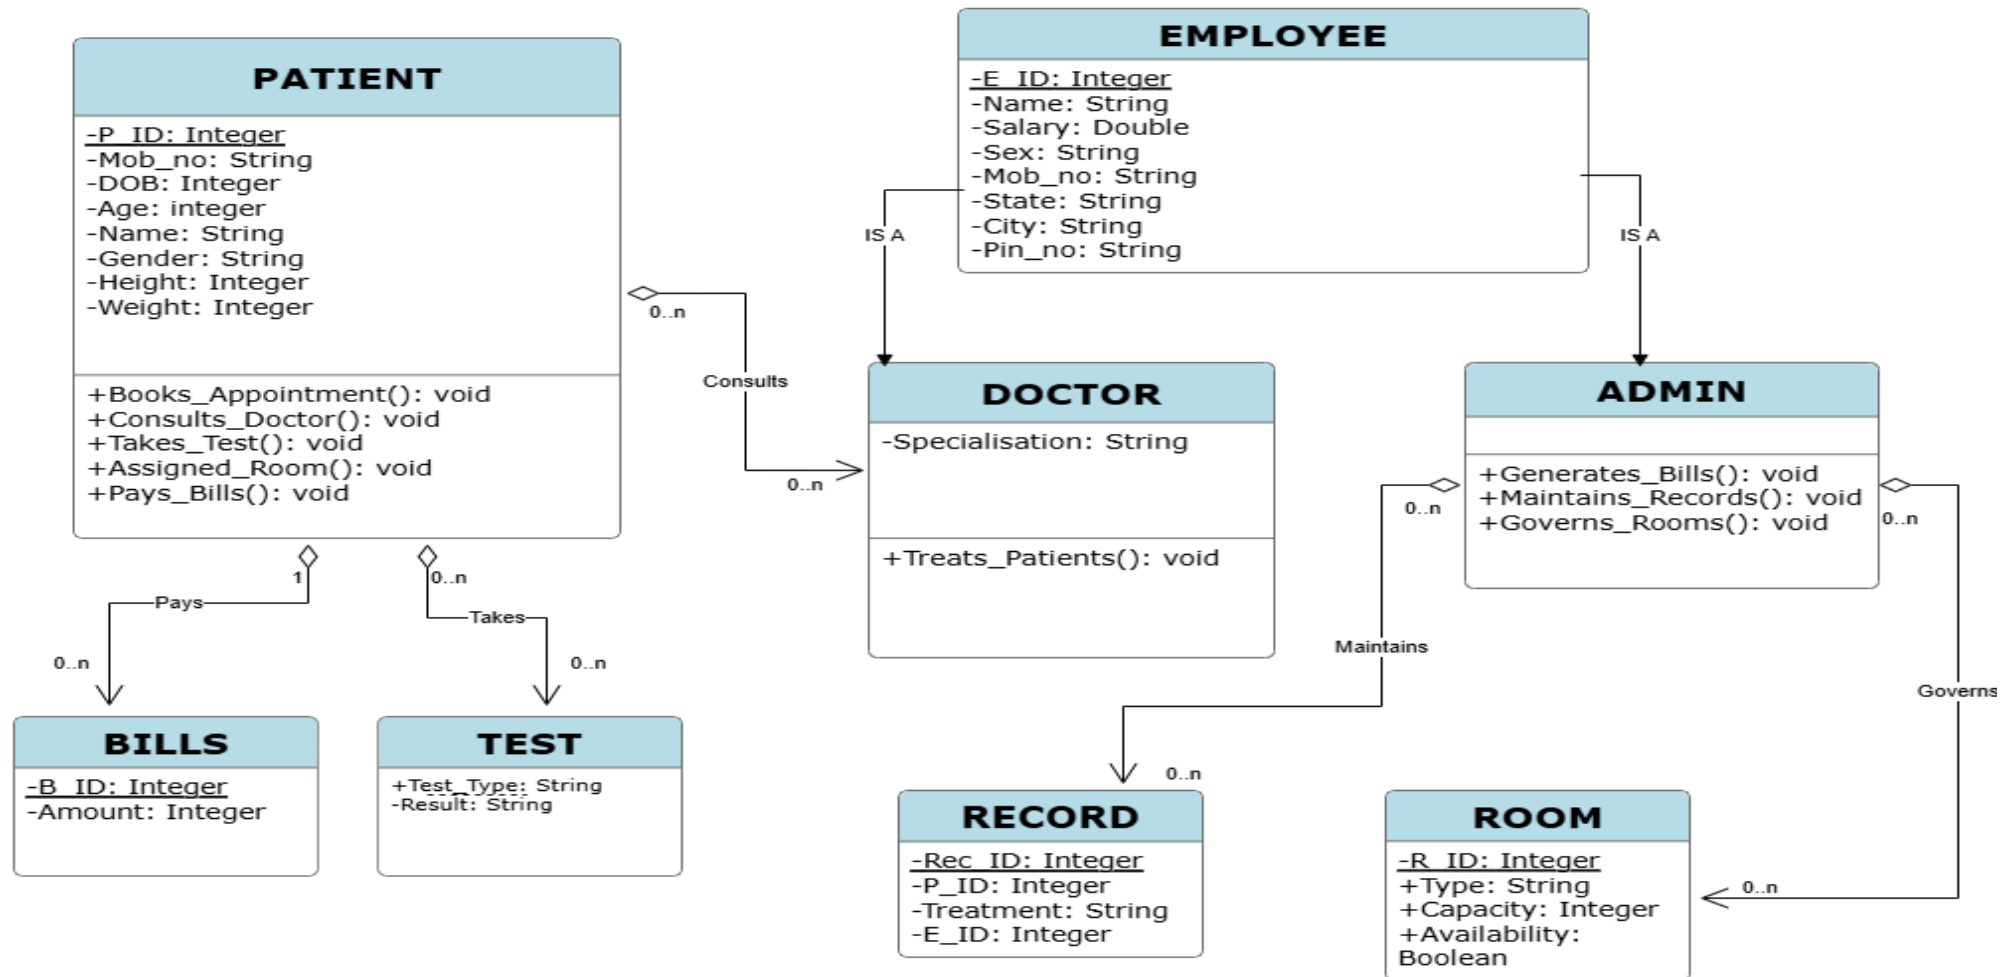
PATIENT

-P_ID: Integer
-Mob_no: String
-DOB: Integer
-Age: integer
-Name: String
-Gender: String
-Height: Integer
-Weight: Integer

+Books_Appointment(): void
+Consults_Doctor(): void
+Takes_Test(): void
+Assigned_Room(): void
+Pays_Bills(): void

EMPLOYEE

-E_ID: Integer
-Name: String
-Salary: Double
-Sex: String
-Mob_no: String
-State: String
-City: String
-Pin_no: String

IS A

IS A

0..n

Consults

0..n

DOCTOR

-Specialisation: String

+Treats_Patients(): void

ADMIN

+Generates_Bills(): void
+Maintains_Records(): void
+Governs_Rooms(): void

0..n

0..n

1

Pays

0..n

Takes

0..n

0..n

Maintains

Governs

BILLS

-B_ID: Integer
-Amount: Integer

TEST

+Test_Type: String
-Result: String

0..n

RECORD

-Rec_ID: Integer
-P_ID: Integer
-Treatment: String
-E_ID: Integer

ROOM

-R_ID: Integer
+Type: String
+Capacity: Integer
+Availability: Boolean

0..n